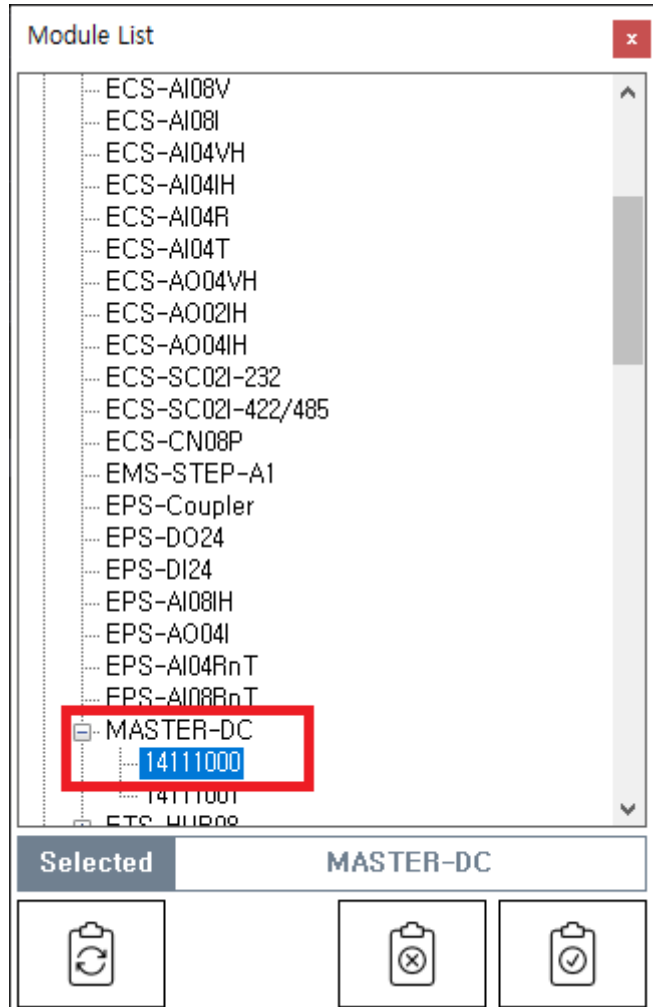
Module List

×

ECS-AI08V
ECS-AI08I
ECS-AI04VH
ECS-AI04IH
ECS-AI04R
ECS-AI04T
ECS-AO04VH
ECS-AO02IH
ECS-AO04IH
ECS-SC02I-232
ECS-SC02I-422/485
ECS-CN08P
EMS-STEP-A1
EPS-Coupler
EPS-DO24
EPS-DI24
EPS-AI08IH
EPS-AO04I
EPS-AI04RnT
EPS-AI08RnT
MASTER-DC
14111000
14111001
ETS-HUB08

Selected

MASTER-DC